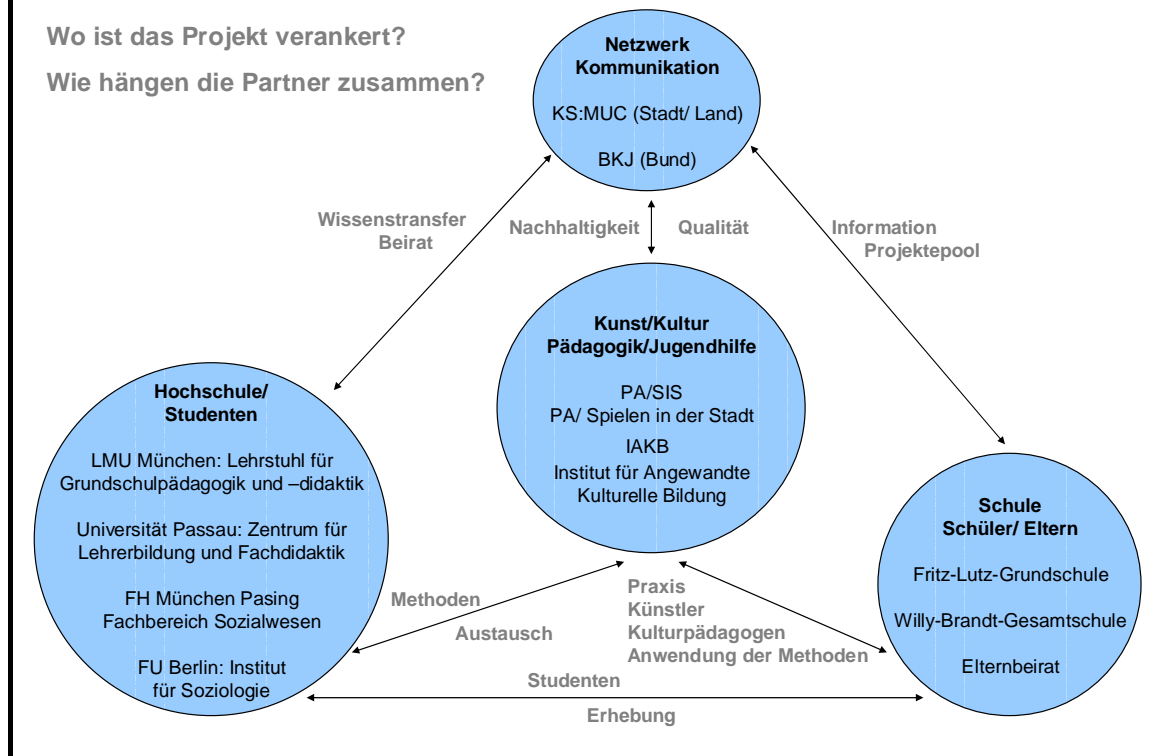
Wo ist das Projekt verankert?

Wie hängen die Partner zusammen?

Netzwerk
Kommunikation

KS:MUC (Stadt/ Land)

BKJ (Bund)

Wissenstransfer
Beirat

Nachhaltigkeit

Qualität

Information
Projektepool

Kunst/Kultur
Pädagogik/Jugendhilfe

PA/SIS
PA/ Spielen in der Stadt

IAKB
Institut für Angewandte Kulturelle Bildung

Hochschule/
Studenten

LMU München: Lehrstuhl für Grundschulpädagogik und –didaktik

Universität Passau: Zentrum für Lehrerbildung und Fachdidaktik

FH München Pasing
Fachbereich Sozialwesen

FU Berlin: Institut für Soziologie

Schule
Schüler/ Eltern

Fritz-Lutz-Grundschule

Willy-Brandt-Gesamtschule

Elternbeirat

Methoden

Austausch

Praxis
Künstler
Kulturpädagogen
Anwendung der Methoden

Studenten

Erhebung